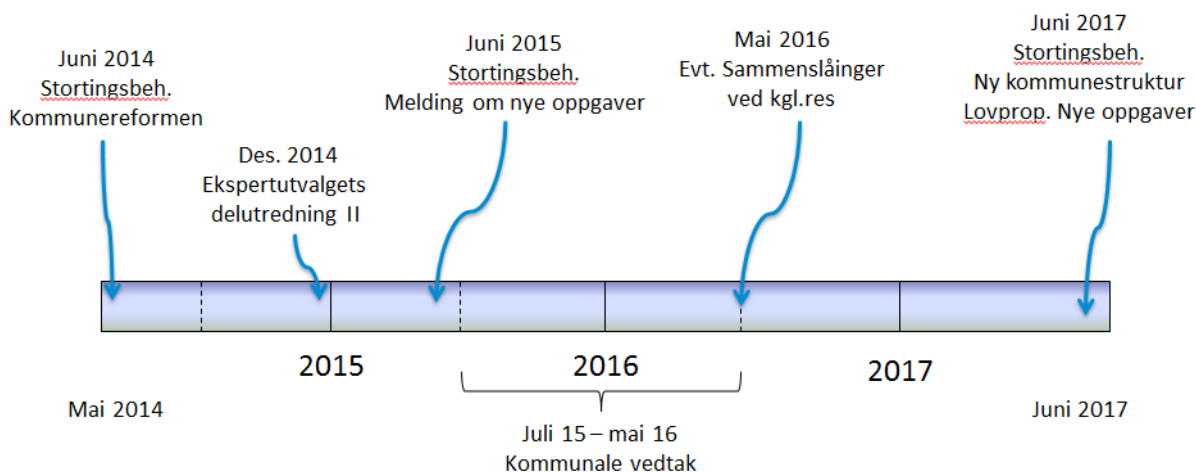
Juni 2014
Stortingsbeh.
Kommunereformen

Des. 2014
Ekspertutvalgets
delutredning II

Juni 2015
Stortingsbeh.
Melding om nye oppgaver

Mai 2016
Evt. Sammenslåinger
ved kgl.res

Juni 2017
Stortingsbeh.
Ny kommunestruktur
Lovprop. Nye oppgaver

2015

2016

2017

Mai 2014

Juni 2017

Juli 15 – mai 16
Kommunale vedtak